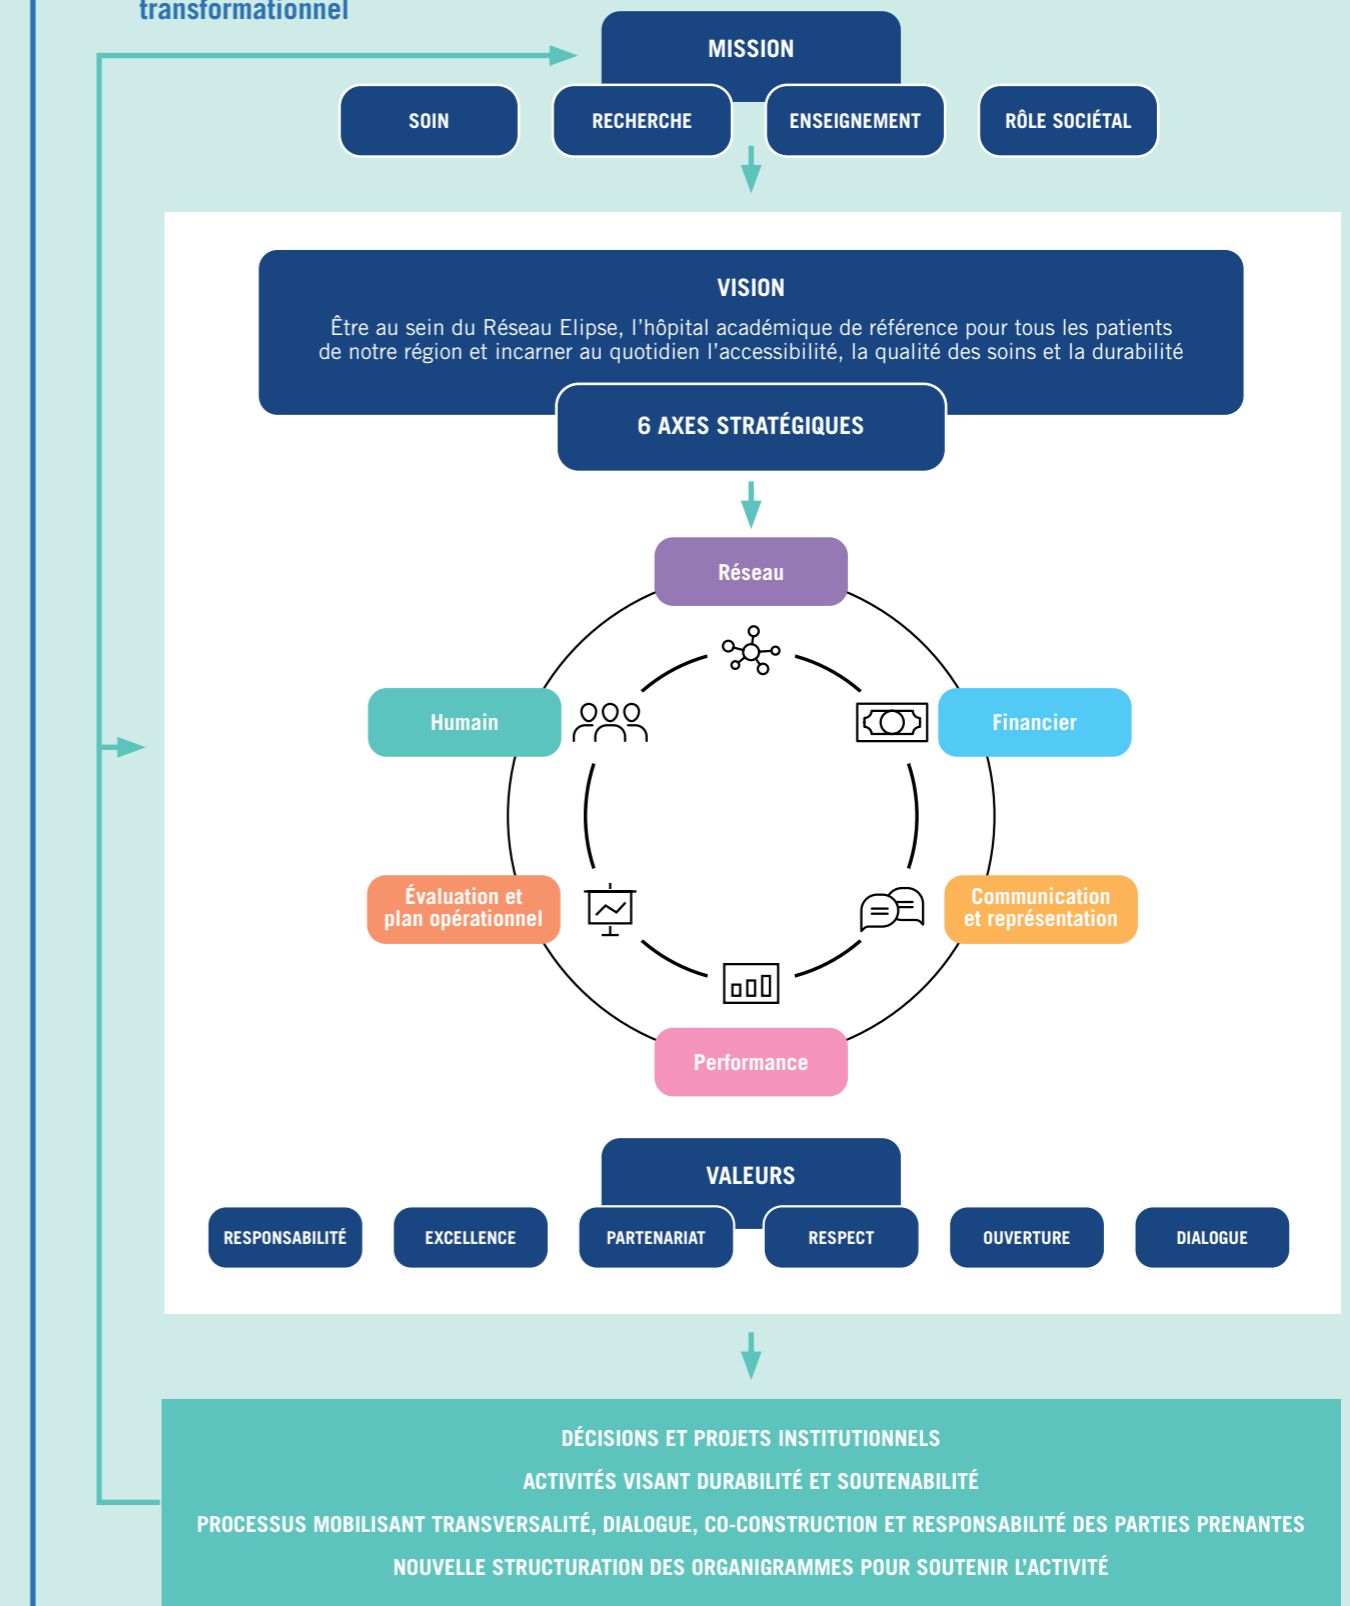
transformationnel

MISSION

SOIN

RECHERCHE

ENSEIGNEMENT

RÔLE SOCIÉTAL

VISION

Être au sein du Réseau Elipse, l'hôpital académique de référence pour tous les patients de notre région et incarner au quotidien l'accessibilité, la qualité des soins et la durabilité

6 AXES STRATÉGIQUES

Réseau

Humain

Financier

Évaluation et plan opérationnel

Communication et représentation

Performance

VALEURS

RESPONSABILITÉ

EXCELLENCE

PARTENARIAT

RESPECT

OUVERTURE

DIALOGUE

DÉCISIONS ET PROJETS INSTITUTIONNELS

ACTIVITÉS VISANT DURABILITÉ ET SOUTENABILITÉ

PROCESSUS MOBILISANT TRANSVERSALITÉ, DIALOGUE, CO-CONSTRUCTION ET RESPONSABILITÉ DES PARTIES PRENANTES

NOUVELLE STRUCTURATION DES ORGANIGRAMMES POUR SOUTENIR L'ACTIVITÉ